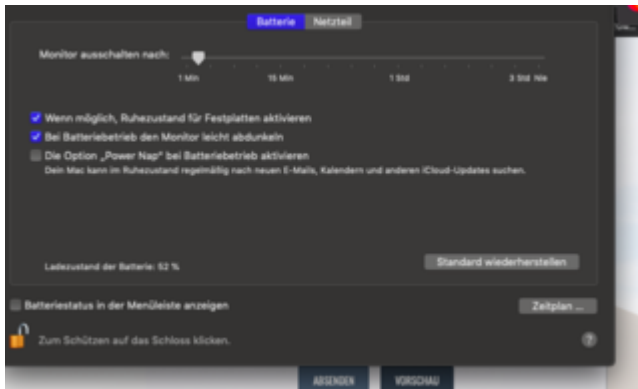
Batterie Netzteil

Monitor ausschalten nach:

1 Min 15 Min 1 Std 3 Std Nie

Wenn möglich, Ruhezustand für Festplatten aktivieren

Bei Batteriebetrieb den Monitor leicht abdunkeln

Die Option „Power Nap" bei Batteriebetrieb aktivieren
Dein Mac kann im Ruhezustand regelmäßig nach neuen E-Mails, Kalendern und anderen iCloud-Updates suchen.

Ladezustand der Batterie: 52 %

Standard wiederherstellen

Batteriestatus in der Menüleiste anzeigen

Zeitplan ...

Zum Schützen auf das Schloss klicken.

?

ABSENDEN VORSCHAU